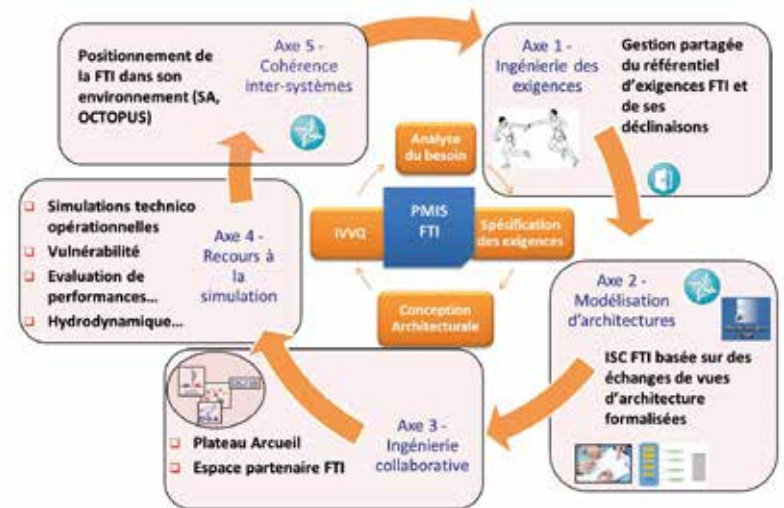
Positionnement de la FTI dans son environnement (SA, OCTOPUS)

Axe 5 - Cohérence inter-systèmes

Axe 1 - Ingénierie des exigences

Gestion partagée du référentiel d'exigences FTI et de ses déclinaisons

Analyse du besoin

PMIS FTI

IVVQ

Spécification des exigences

Conception Architecturale

❑ Simulations technico opérationnelles
❑ Vulnérabilité
❑ Evaluation de performances...
❑ Hydrodynamique...

Axe 4 - Recours à la simulation

Axe 2 - Modélisation d'architectures

ISC FTI basée sur des échanges de vues d'architecture formalisées

❑ Plateau Arcueil
❑ Espace partenaire FTI

Axe 3 - Ingénierie collaborative